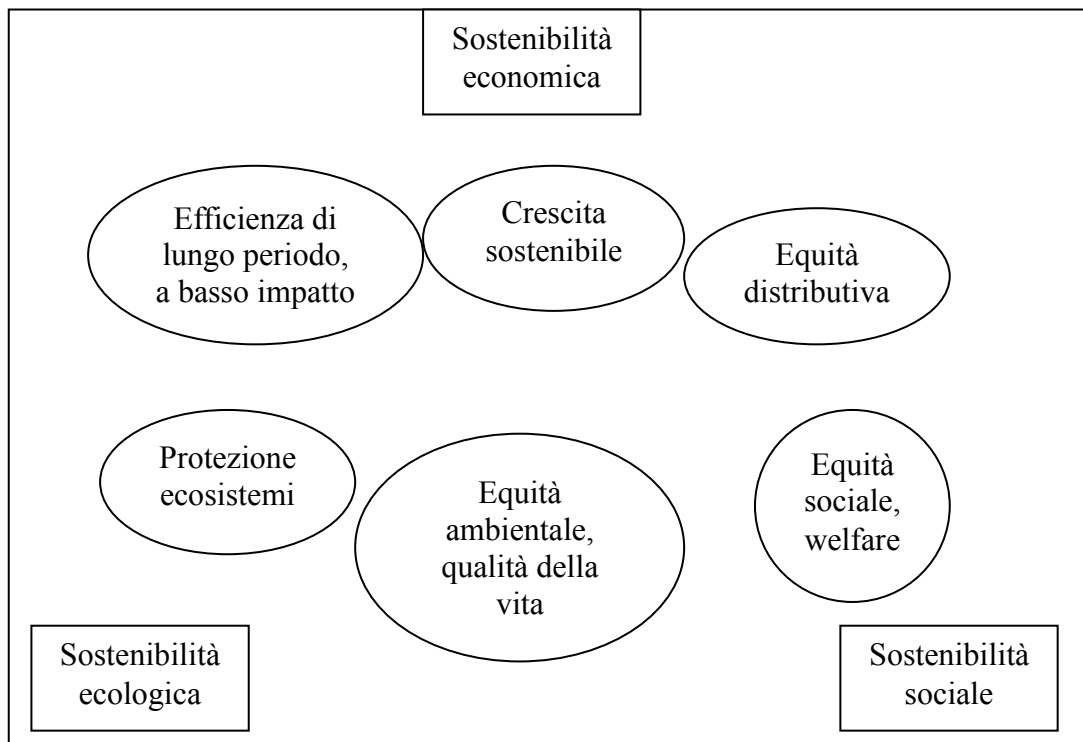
Sostenibilità economica

Efficienza di lungo periodo, a basso impatto

Crescita sostenibile

Equità distributiva

Protezione ecosistemi

Equità ambientale, qualità della vita

Equità sociale, welfare

Sostenibilità ecologica

Sostenibilità sociale